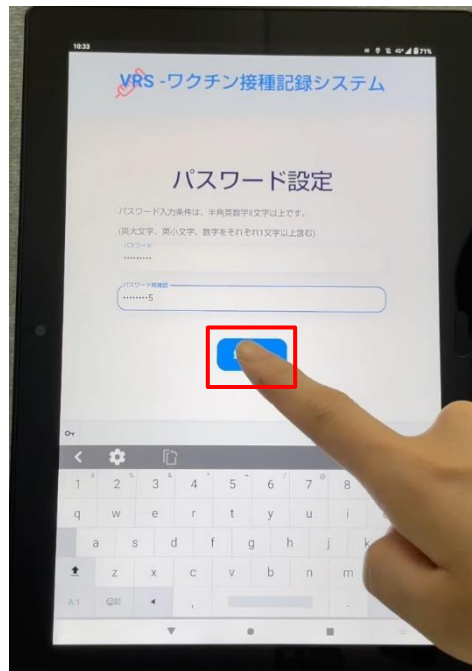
10:33

VRS -ワクチン接種記録システム

パスワード設定

パスワード入力条件は、半角英数字8文字以上です。

(英大文字、英小文字、数字をそれぞれ1文字以上含む)

パスワード

•••••••••

パスワード再確認

•••••••••5

1 2 3 4 5 6 7 8

q w e r t y u i

a s d f g h j k

z x c v b n m

A 1